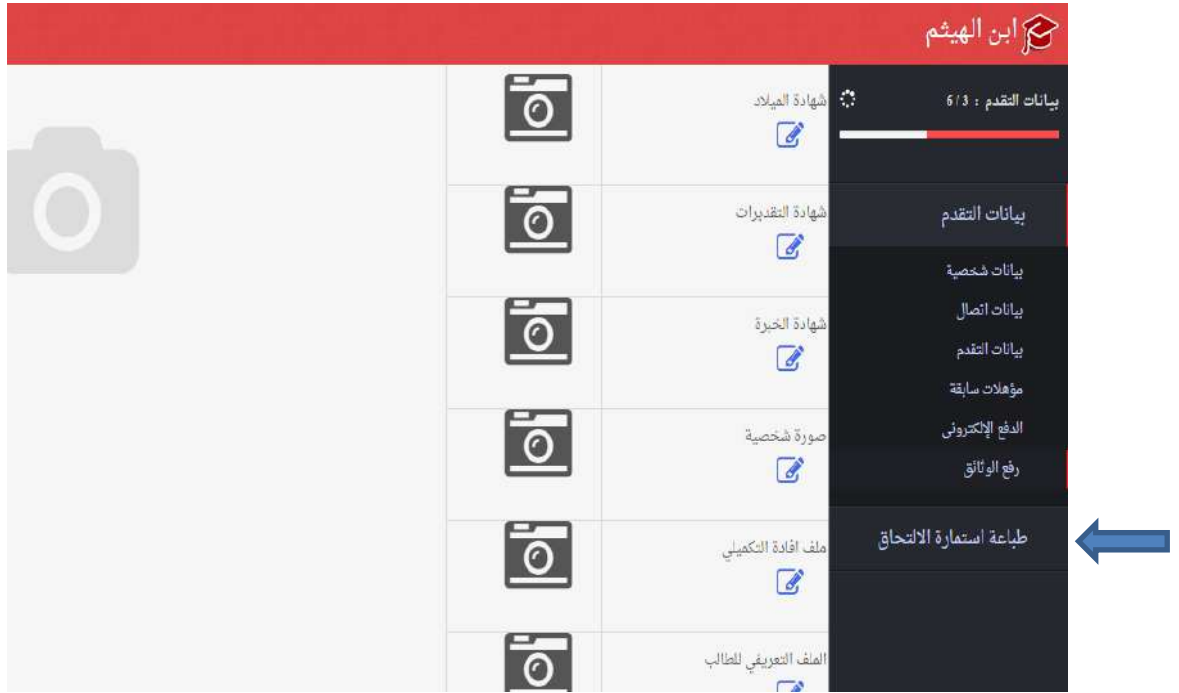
ابن الهيثم

بيانات التقدم : 6 / 3

بيانات التقدم

بيانات شخصية
بيانات اتصال
بيانات التقدم
مؤهلات سابقة
الدفع الإلكترونى
رفع الوثائق

طباعة استمارة الالتحاق

شهادة الميلاد
شهادة التقديرات
شهادة الخبرة
صورة شخصية
ملف افادة التكميلي
الملف التعريفي للطالب